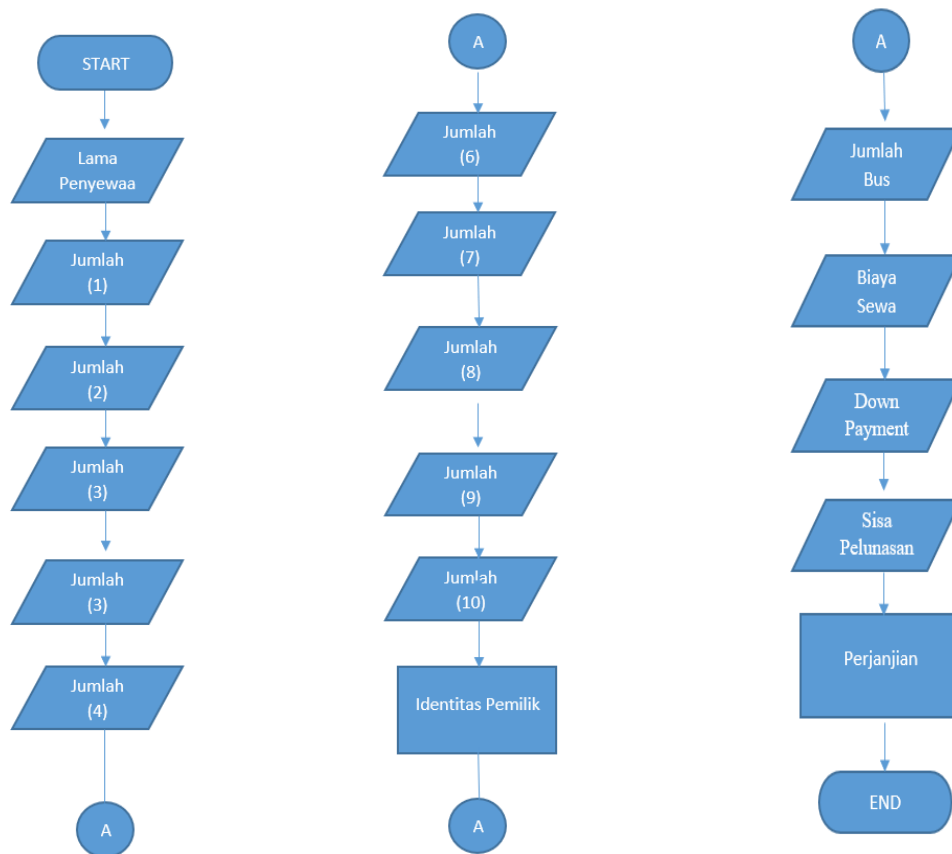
START

Lama Penyewaa

Jumlah (1)

Jumlah (2)

Jumlah (3)

Jumlah (3)

Jumlah (4)

A

A

Jumlah (6)

Jumlah (7)

Jumlah (8)

Jumlah (9)

Jumlah (10)

Identitas Pemilik

A

A

Jumlah Bus

Biaya Sewa

Down Payment

Sisa Pelunasan

Perjanjian

END